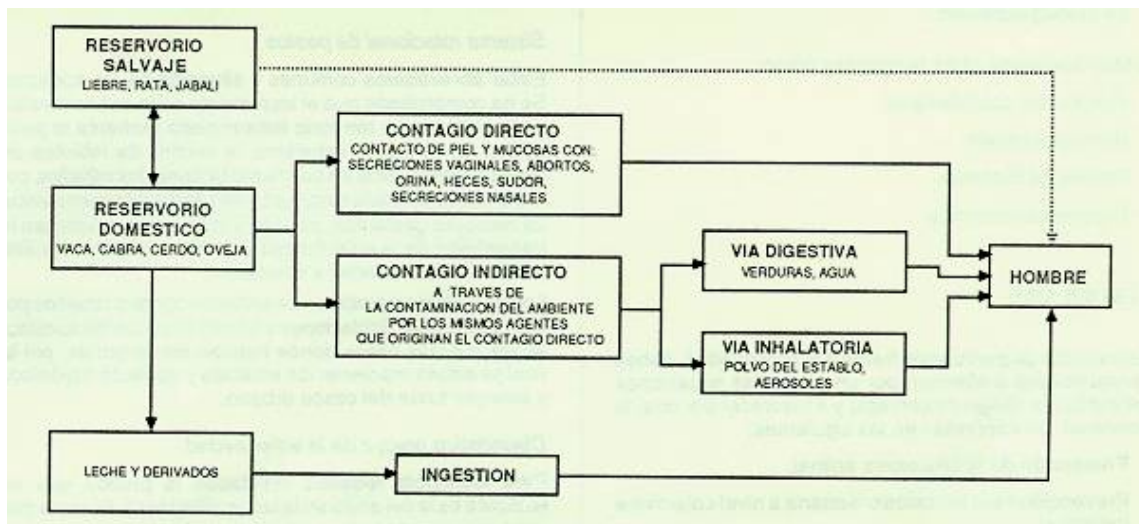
RESERVORIO SALVAJE
LIEBRE, RATA, JABALI

RESERVORIO DOMESTICO
VACA, CABRA, CERDO, OVEJA

CONTAGIO DIRECTO
CONTACTO DE PIEL Y MUCOSAS CON: SECRECIONES VAGINALES, ABORTOS, ORINA, HECES, SUDOR, SECRECIONES NASALES

CONTAGIO INDIRECTO
A TRAVES DE LA CONTAMINACION DEL AMBIENTE POR LOS MISMOS AGENTES QUE ORIGINAN EL CONTAGIO DIRECTO

VIA DIGESTIVA
VERDURAS, AGUA

VIA INHALATORIA
POLVO DEL ESTABLO, AEROSOLES

HOMBRE

LECHE Y DERIVADOS

INGESTION